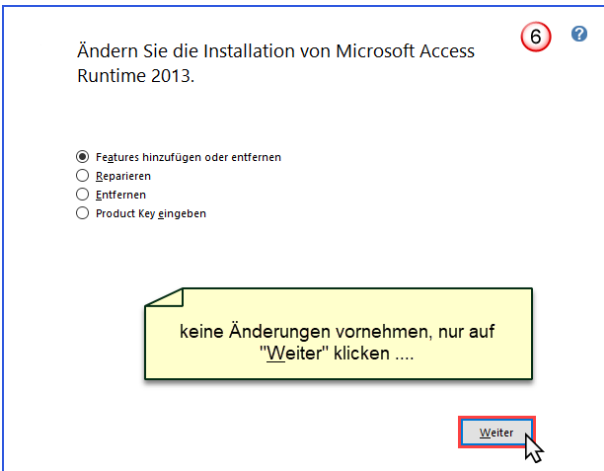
6

?

Ändern Sie die Installation von Microsoft Access Runtime 2013.

Features hinzufügen oder entfernen
Reparieren
Entfernen
Product Key eingeben

keine Änderungen vornehmen, nur auf "Weiter" klicken ....

Weiter